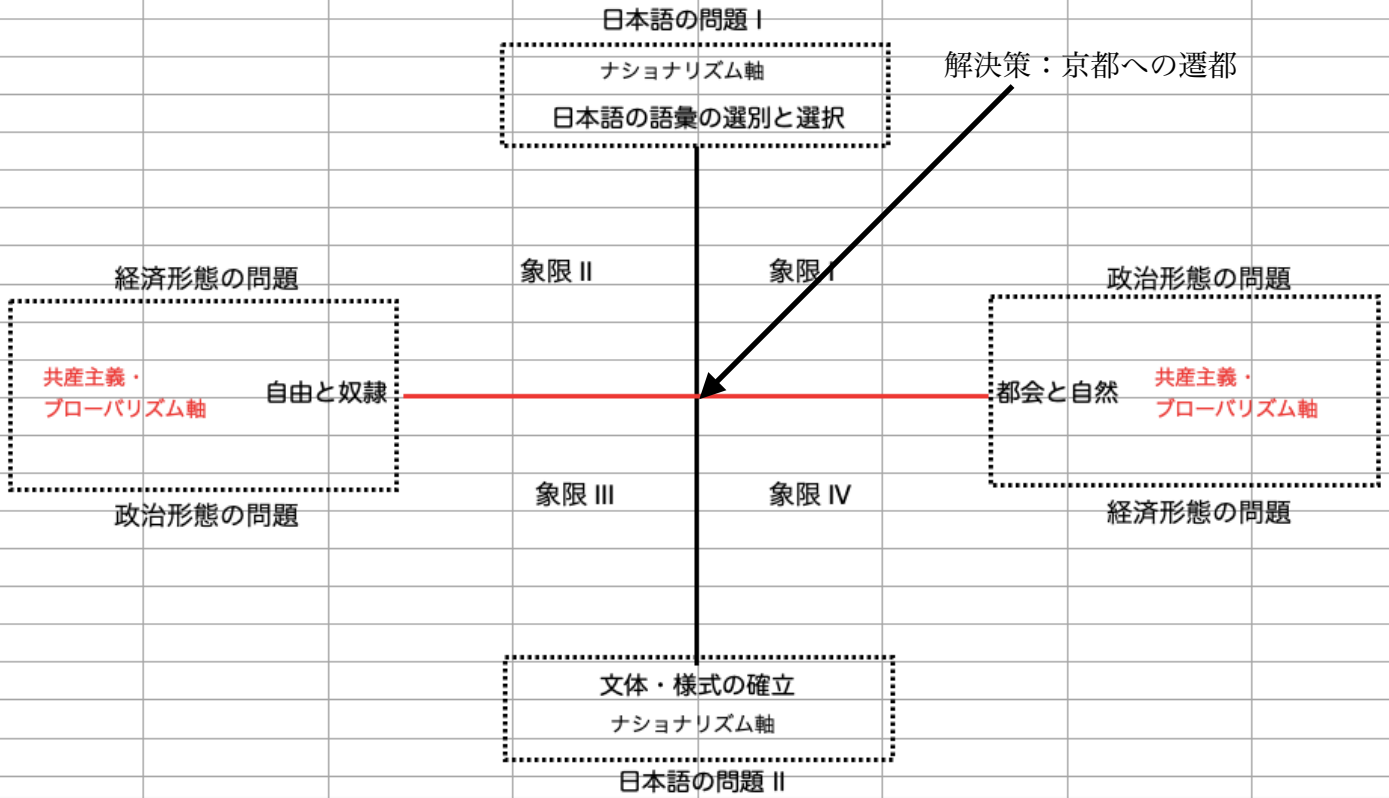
日本語の問題 I

ナショナリズム軸

日本語の語彙の選別と選択

解決策：京都への遷都

象限 II

象限 I

経済形態の問題

政治形態の問題

共産主義・
ブローバリズム軸

自由と奴隷

都会と自然

共産主義・
ブローバリズム軸

政治形態の問題

経済形態の問題

象限 III

象限 IV

文体・様式の確立

ナショナリズム軸

日本語の問題 II